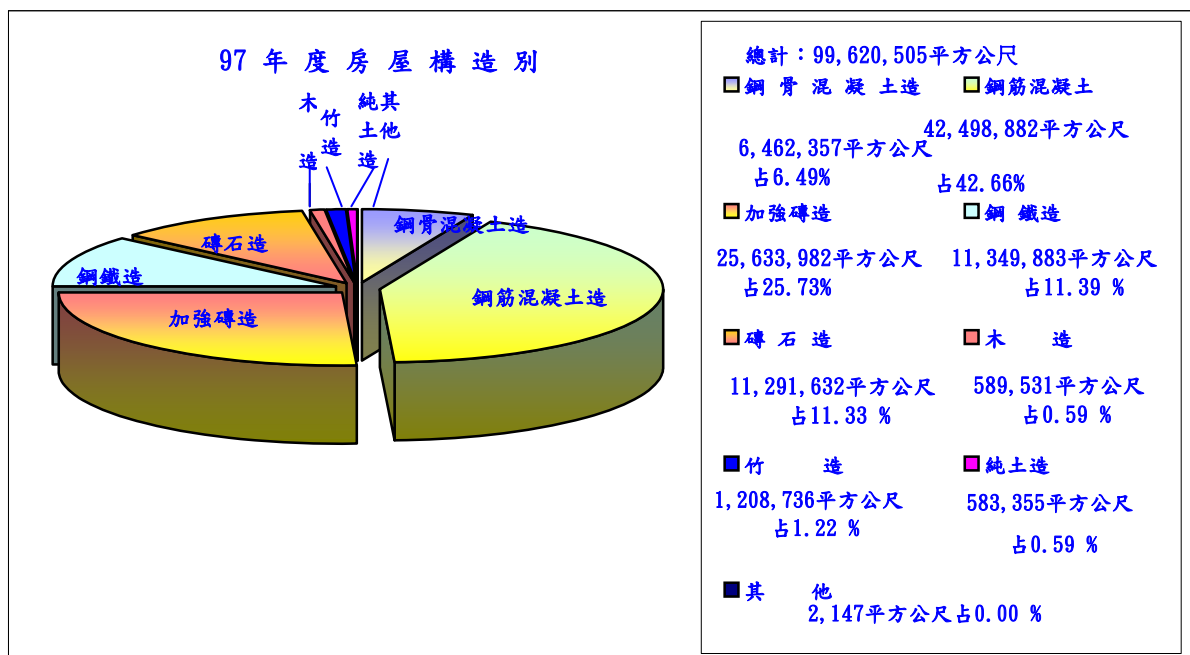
97 年 度 房 屋 構 造 別

木造

竹造

純土造

其他造

鋼骨混凝土造

磚石造

鋼鐵造

鋼筋混凝土造

加強磚造

總計：99,620,505平方公尺

鋼 骨 混 凝 土造

6,462,357平方公尺
占6.49%

鋼筋混凝土

42,498,882平方公尺
占42.66%

加強磚造

25,633,982平方公尺
占25.73%

鋼 鐵造

11,349,883平方公尺
占11.39 %

磚 石 造

11,291,632平方公尺
占11.33 %

木 造

589,531平方公尺
占0.59 %

竹 造

1,208,736平方公尺
占1.22 %

純土造

583,355平方公尺
占0.59 %

其 他

2,147平方公尺占0.00 %